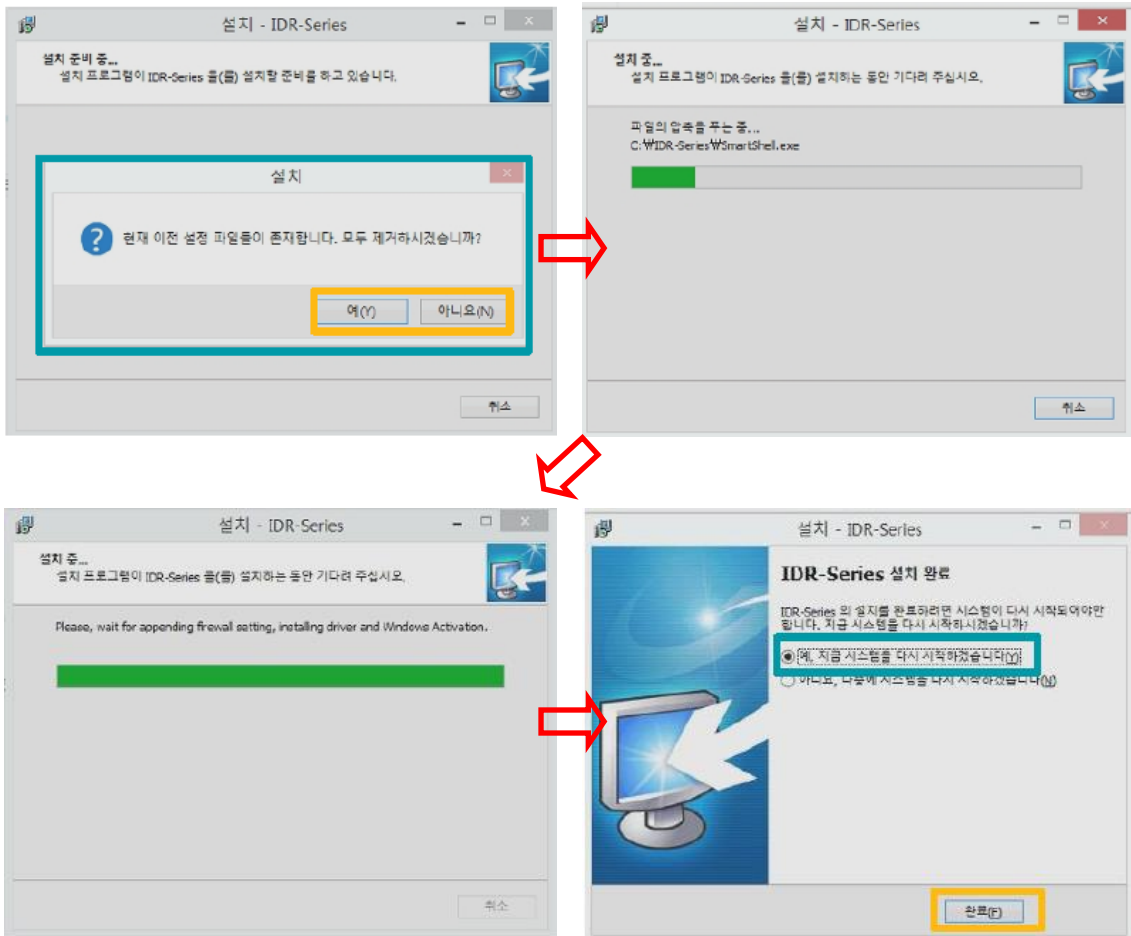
설치 - IDR-Series

설치 준비 중...
설치 프로그램이 IDR-Series 를(를) 설치할 준비를 하고 있습니다.

설치

현재 이전 설정 파일들이 존재합니다. 모두 제거하시겠습니까?

예(Y)
아니요(N)

취소

설치 - IDR-Series

설치 중...
설치 프로그램이 IDR-Series 를(를) 설치하는 동안 기다려 주십시오.

파일의 압축을 푸는 중...
C:\IDR-Series\SmartShell.exe

취소

설치 - IDR-Series

설치 중...
설치 프로그램이 IDR-Series 를(를) 설치하는 동안 기다려 주십시오.

Please, wait for appending firewall setting, installing driver and Windows Activation.

취소

설치 - IDR-Series

IDR-Series 설치 완료

IDR-Series 의 설치를 완료하려면 시스템이 다시 시작되어야만 합니다. 지금 시스템을 다시 시작하시겠습니까?

예, 지금 시스템을 다시 시작하겠습니다(Y)
아니요, 나중에 시스템을 다시 시작하겠습니다(N)

완료(F)